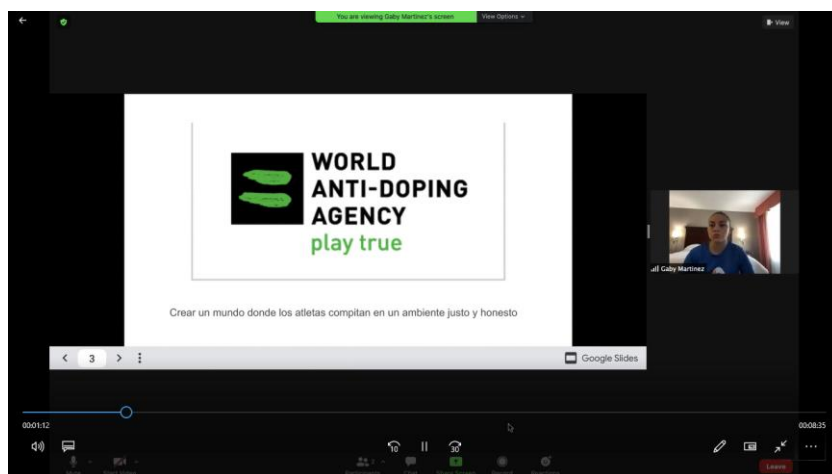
You are viewing Gaby Martinez's screen
View Options

View

WORLD
ANTI-DOPING
AGENCY
play true

Crear un mundo donde los atletas compitan en un ambiente justo y honesto

3

Google Slides

Gaby Martinez

00:01:12

00:08:35

10

30

Leave